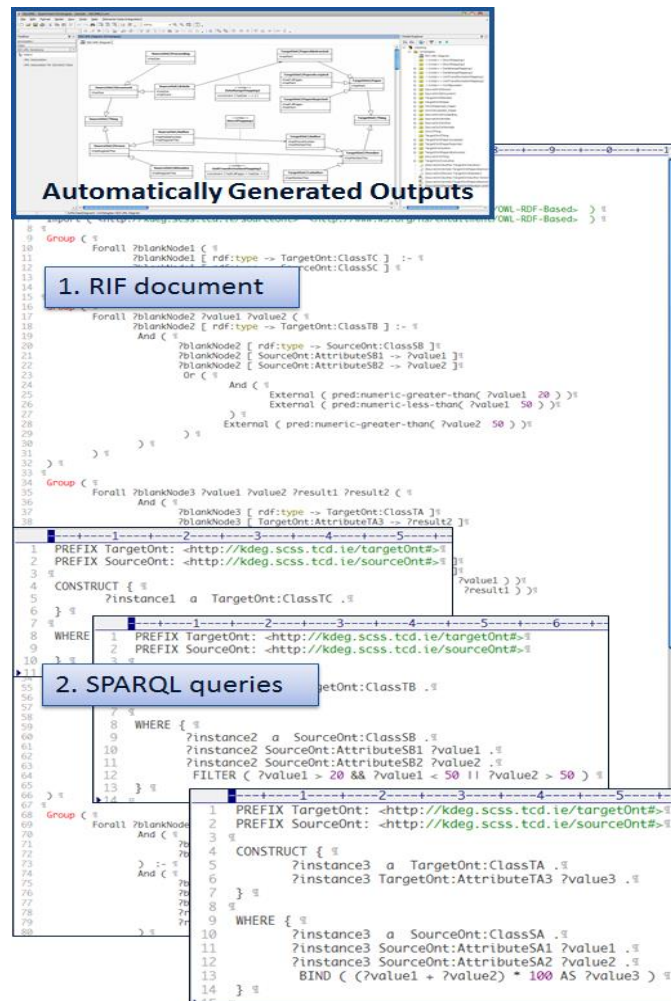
Automatically Generated Outputs

1. RIF document

8 Group ( ¶
9
10 Forall ?blankNode1 ( ¶
11 ?blankNode1 [ rdf:type -> TargetOnt:ClassTC ] :- ¶
12 ?blankNode1 [ rdf:type -> SourceOnt:ClassSC ] ¶
16 Group ( ¶
17 Forall ?blankNode2 ?value1 ?value2 ( ¶
18 ?blankNode2 [ rdf:type -> TargetOnt:ClassTB ] :- ¶
19 And ( ¶
20 ?blankNode2 [ rdf:type -> SourceOnt:ClassSB ]¶
21 ?blankNode2 [ SourceOnt:AttributeSB1 -> ?value1 ]¶
22 ?blankNode2 [ SourceOnt:AttributeSB2 -> ?value2 ]¶
23 Or ( ¶
24 And ( ¶
25 External ( pred:numeric-greater-than( ?value1 20 ) )¶
26 External ( pred:numeric-less-than( ?value1 50 ) )¶
27 ) ¶
28 External ( pred:numeric-greater-than( ?value2 50 ) )¶
29 ) ¶
30 ) ¶
31 ) ¶
32 ) ¶
33 ¶
34 Group ( ¶
35 Forall ?blankNode3 ?value1 ?value2 ?result1 ?result2 ( ¶
36 And ( ¶
37 ?blankNode3 [ rdf:type -> TargetOnt:ClassTA ]¶
38 ?blankNode3 [ TargetOnt:AttributeTA3 -> ?result2 ]¶

1 PREFIX TargetOnt: <http://kdeg.scss.tcd.ie/targetOnt#>¶
2 PREFIX SourceOnt: <http://kdeg.scss.tcd.ie/sourceOnt#>¶
3 ¶
4 CONSTRUCT { ¶
5 ?instance1 a TargetOnt:ClassTC .¶
6 } ¶
7 ¶
8 WHERE

2. SPARQL queries

1 PREFIX TargetOnt: <http://kdeg.scss.tcd.ie/targetOnt#>¶
2 PREFIX SourceOnt: <http://kdeg.scss.tcd.ie/sourceOnt#>¶
3 ¶
5 getOnt:ClassTB .¶
7 ¶
8 WHERE { ¶
9 ?instance2 a SourceOnt:ClassSB .¶
10 ?instance2 SourceOnt:AttributeSB1 ?value1 .¶
11 ?instance2 SourceOnt:AttributeSB2 ?value2 .¶
12 FILTER ( ?value1 > 20 && ?value1 < 50 || ?value2 > 50 ) ¶
13 } ¶

1 PREFIX TargetOnt: <http://kdeg.scss.tcd.ie/targetOnt#>¶
2 PREFIX SourceOnt: <http://kdeg.scss.tcd.ie/sourceOnt#>¶
3 ¶
4 CONSTRUCT { ¶
5 ?instance3 a TargetOnt:ClassTA .¶
6 ?instance3 TargetOnt:AttributeTA3 ?value3 .¶
7 } ¶
8 ¶
9 WHERE { ¶
10 ?instance3 a SourceOnt:ClassSA .¶
11 ?instance3 SourceOnt:AttributeSA1 ?value1 .¶
12 ?instance3 SourceOnt:AttributeSA2 ?value2 .¶
13 BIND ( (?value1 + ?value2) * 100 AS ?value3 ) ¶
14 } ¶